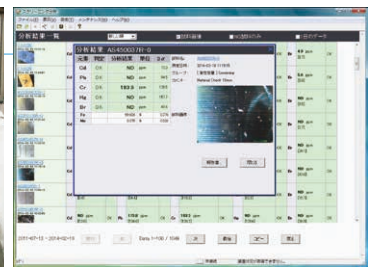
分析結果一覧

分析結果 AS450037R-0

| 元素 | 判定 | 分析結果 | 単位 | 3σ |
|---|---|---|---|---|
| Cd | 合格 | ND | ppm | |
| Pb | 合格 | ND | ppm | |
| Cr | 合格 | 192.3 | ppm | |
| Hg | 合格 | ND | ppm | |
| Br | 合格 | ND | ppm | |
| Fe | | | % | |
| Ni | | | % | |

Natural Steel Glass

報告書

閉じる

ND ppm

Data 1~100 / 1046

前へ

次へ

閉じる